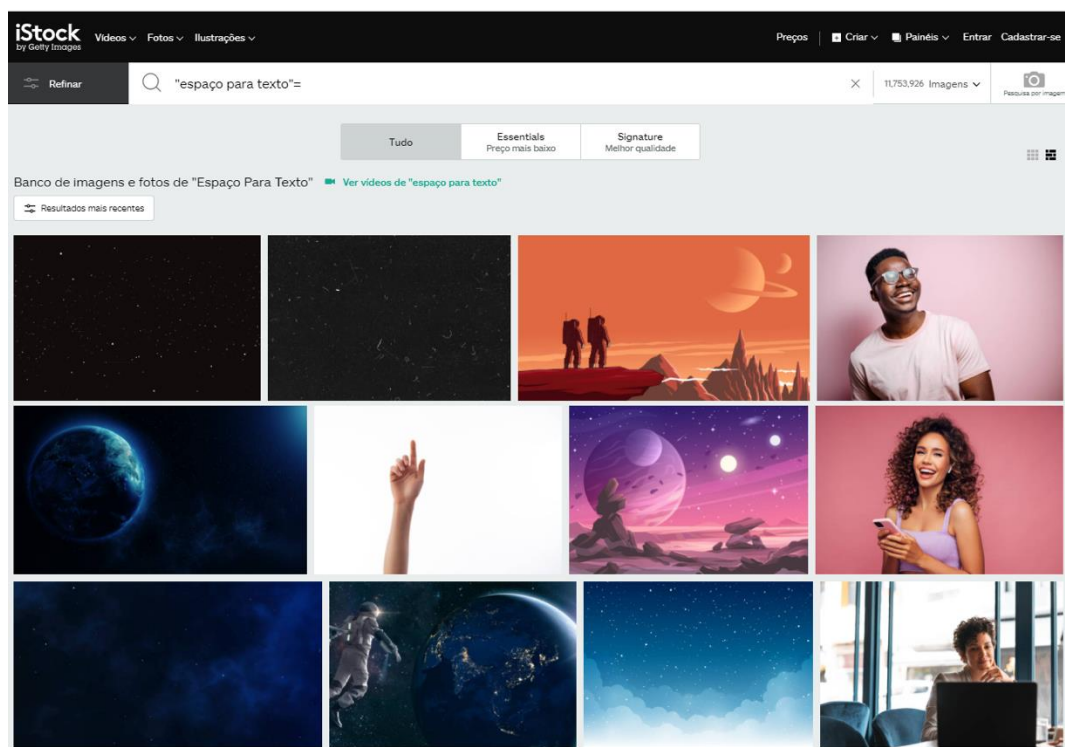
iStock
by Getty Images

Vídeos Fotos Ilustrações

Preços Criar Painéis Entrar Cadastrar-se

Refinar

"espaço para texto"=

11,753,926 Imagens

Pesquisa por imagem

Tudo

Essentials
Preço mais baixo

Signature
Melhor qualidade

Banco de imagens e fotos de "Espaço Para Texto" Ver vídeos de "espaço para texto"

Resultados mais recentes